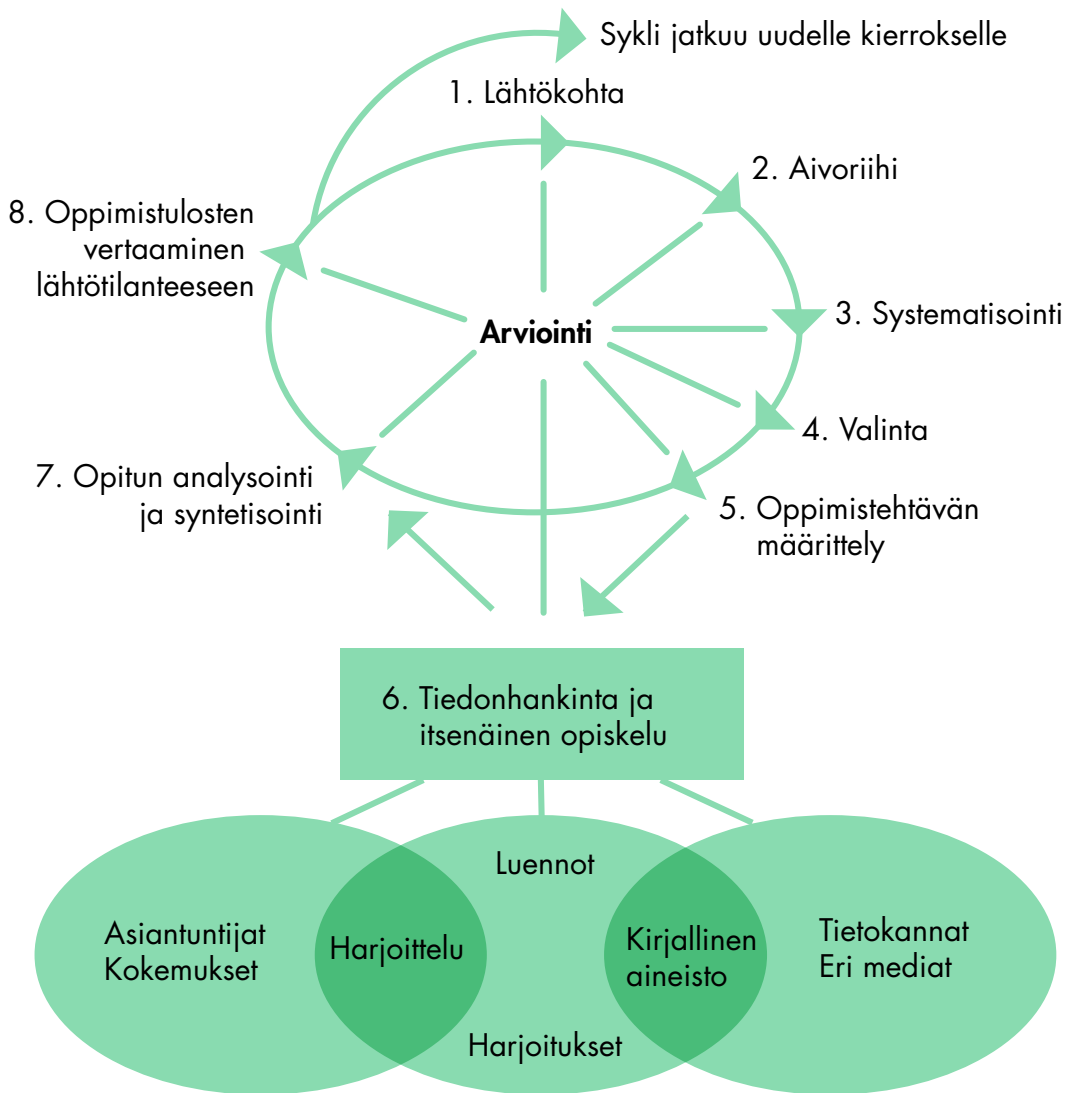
Sykli jatkuu uudelle kierrokselle

1. Lähtökohta

2. Aivoriihi

8. Oppimistulosten vertaaminen lähtötilanteeseen

Arviointi

3. Systematisointi

4. Valinta

7. Opitun analysointi ja syntetisointi

5. Oppimistehtävän määrittely

6. Tiedonhankinta ja itsenäinen opiskelu

Luennot

Asiantuntijat Kokemukset

Harjoittelu

Kirjallinen aineisto

Tietokannat Eri mediat

Harjoitukset